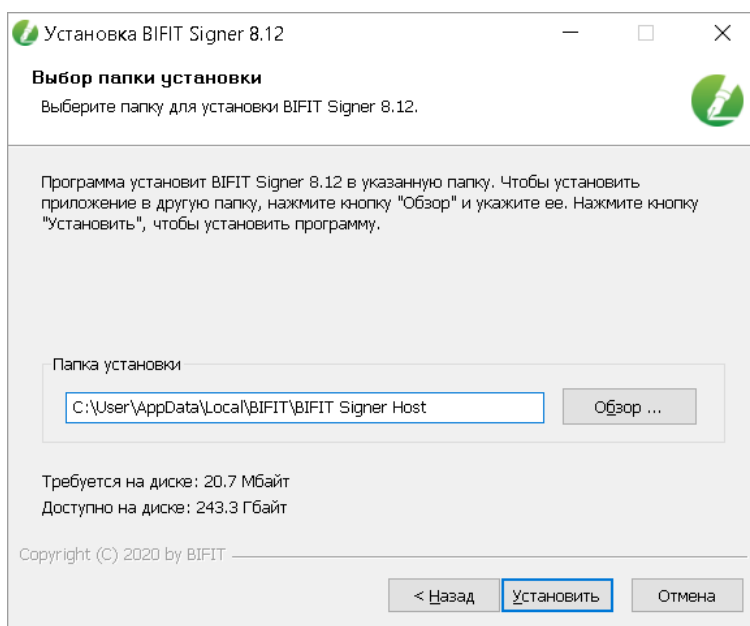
Установка BIFIT Signer 8.12

Выбор папки установки

Выберите папку для установки BIFIT Signer 8.12.

Программа установит BIFIT Signer 8.12 в указанную папку. Чтобы установить приложение в другую папку, нажмите кнопку "Обзор" и укажите ее. Нажмите кнопку "Установить", чтобы установить программу.

Папка установки

C:\User\AppData\Local\BIFIT\BIFIT Signer Host

Обзор ...

Требуется на диске: 20.7 Мбайт

Доступно на диске: 243.3 Гбайт

Copyright (C) 2020 by BIFIT

< Назад

Установить

Отмена